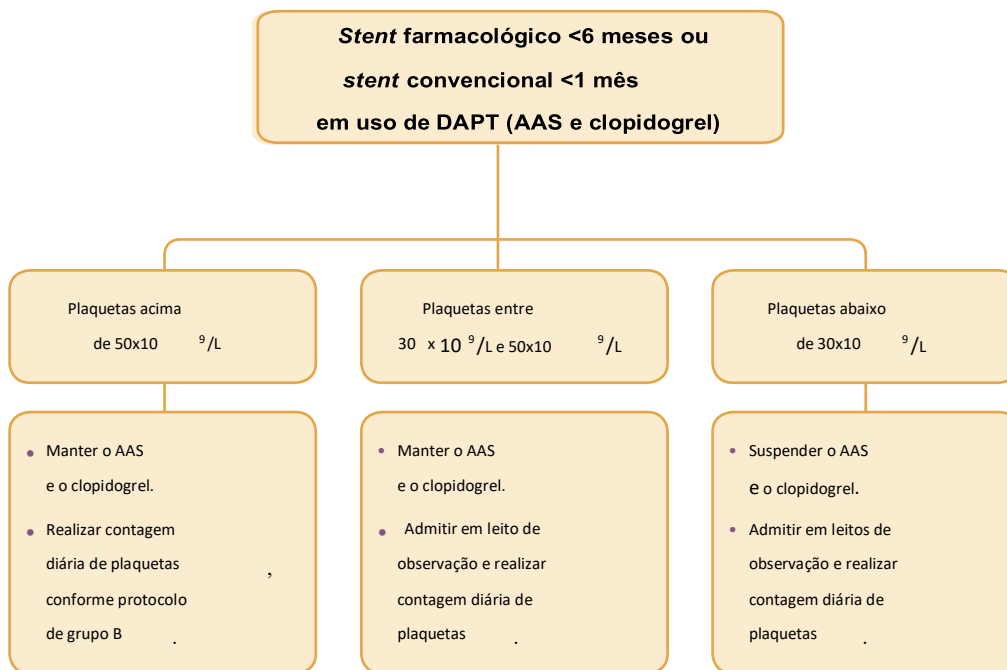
*Stent* farmacológico <6 meses ou *stent* convencional <1 mês em uso de DAPT (AAS e clopidogrel)

Plaquetas acima de $50x10^9/L$

Plaquetas entre $30 \times 10^9/L$ e $50x10^9/L$

Plaquetas abaixo de $30x10^9/L$

- Manter o AAS e o clopidogrel.
- Realizar contagem diária de plaquetas, conforme protocolo de grupo B.

- Manter o AAS e o clopidogrel.
- Admitir em leito de observação e realizar contagem diária de plaquetas.

- Suspender o AAS e o clopidogrel.
- Admitir em leitos de observação e realizar contagem diária de plaquetas.